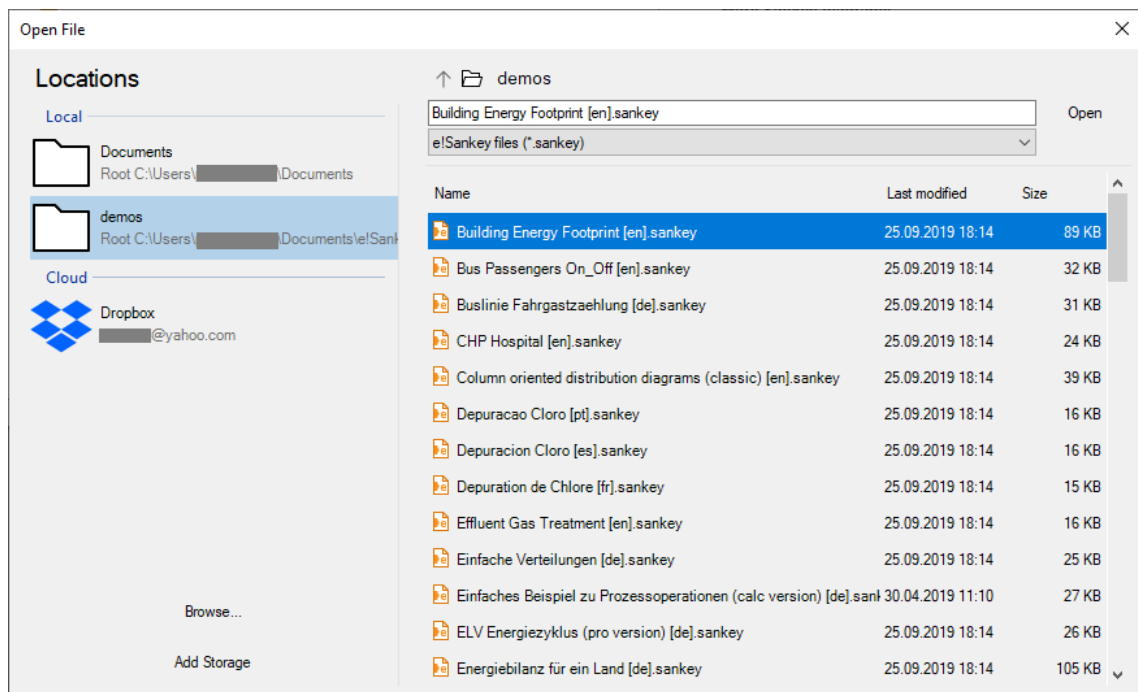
Open File

Locations

Local

Documents
Root C:\Users\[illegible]\Documents

demos
Root C:\Users\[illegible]\Documents\e!Sank

Cloud

Dropbox
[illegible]@yahoo.com

Browse...

Add Storage

demos

Building Energy Footprint [en].sankey

Open

e!Sankey files (*.sankey)

| Name | Last modified | Size |
|---|---|---|
| Building Energy Footprint [en].sankey | 25.09.2019 18:14 | 89 KB |
| Bus Passengers On_Off [en].sankey | 25.09.2019 18:14 | 32 KB |
| Buslinie Fahrgastzaehlung [de].sankey | 25.09.2019 18:14 | 31 KB |
| CHP Hospital [en].sankey | 25.09.2019 18:14 | 24 KB |
| Column oriented distribution diagrams (classic) [en].sankey | 25.09.2019 18:14 | 39 KB |
| Depuracao Cloro [pt].sankey | 25.09.2019 18:14 | 16 KB |
| Depuracion Cloro [es].sankey | 25.09.2019 18:14 | 16 KB |
| Depuration de Chlore [fr].sankey | 25.09.2019 18:14 | 15 KB |
| Effluent Gas Treatment [en].sankey | 25.09.2019 18:14 | 16 KB |
| Einfache Verteilungen [de].sankey | 25.09.2019 18:14 | 25 KB |
| Einfaches Beispiel zu Prozessoperationen (calc version) [de].sank | 30.04.2019 11:10 | 27 KB |
| ELV Energiezyklus (pro version) [de].sankey | 25.09.2019 18:14 | 26 KB |
| Energiebilanz für ein Land [de].sankey | 25.09.2019 18:14 | 105 KB |